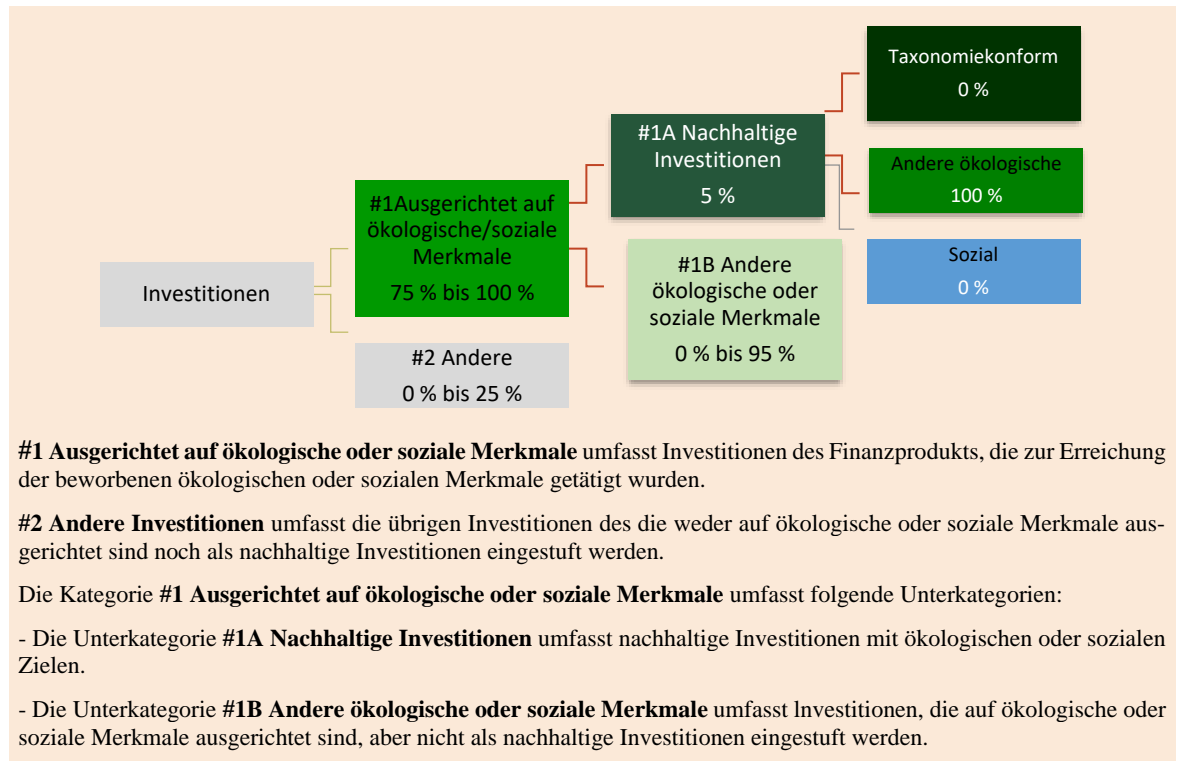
Taxonomiekonform
0 %

#1A Nachhaltige Investitionen
5 %

Andere ökologische
100 %

#1Ausgerichtet auf ökologische/soziale Merkmale
75 % bis 100 %

Sozial
0 %

#1B Andere ökologische oder soziale Merkmale
0 % bis 95 %

Investitionen

#2 Andere
0 % bis 25 %

**#1 Ausgerichtet auf ökologische oder soziale Merkmale** umfasst Investitionen des Finanzprodukts, die zur Erreichung der beworbenen ökologischen oder sozialen Merkmale getätigt wurden.

**#2 Andere Investitionen** umfasst die übrigen Investitionen des die weder auf ökologische oder soziale Merkmale ausgerichtet sind noch als nachhaltige Investitionen eingestuft werden.

Die Kategorie **#1 Ausgerichtet auf ökologische oder soziale Merkmale** umfasst folgende Unterkategorien:

- Die Unterkategorie **#1A Nachhaltige Investitionen** umfasst nachhaltige Investitionen mit ökologischen oder sozialen Zielen.

- Die Unterkategorie **#1B Andere ökologische oder soziale Merkmale** umfasst lnvestitionen, die auf ökologische oder soziale Merkmale ausgerichtet sind, aber nicht als nachhaltige Investitionen eingestuft werden.